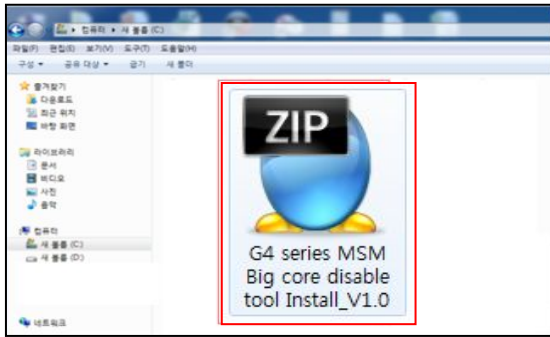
컴퓨터 ▸ 새 볼륨 (C:)

파일(F) 편집(E) 보기(V) 도구(T) 도움말(H)

구성 ▾ 공유 대상 ▾ 굽기 새 폴더

즐겨찾기
다운로드
최근 위치
바탕 화면

라이브러리
문서
비디오
사진
음악

컴퓨터
새 볼륨 (C:)
새 볼륨 (D:)

네트워크

ZIP

G4 series MSM Big core disable tool Install_V1.0